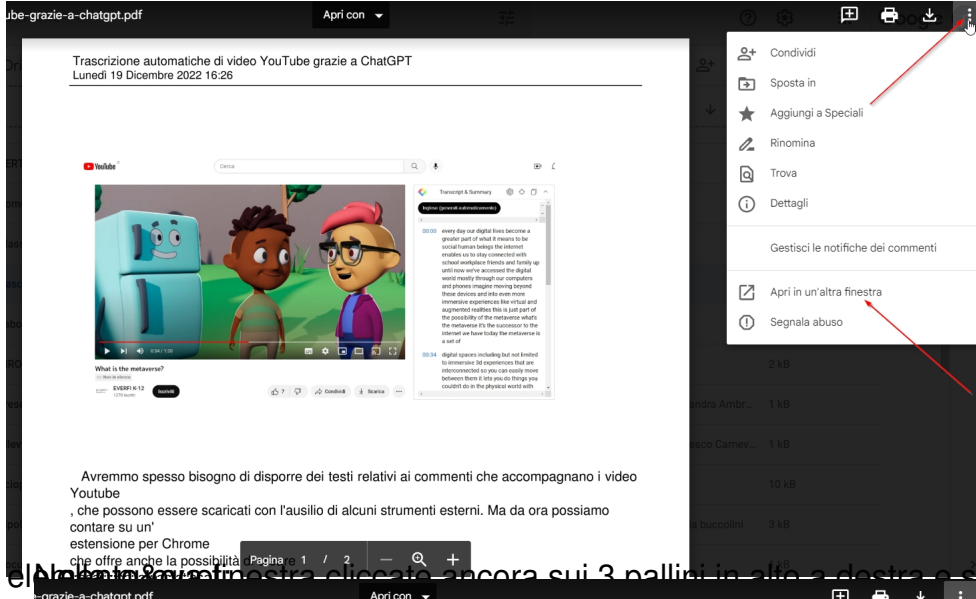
ube-grazie-a-chatgpt.pdf
Apri con

Condividi
Sposta in
Aggiungi a Speciali
Rinomina
Trova
Dettagli
Gestisci le notifiche dei commenti
Apri in un'altra finestra
Segnala abuso

Trascrizione automatiche di video YouTube grazie a ChatGPT
Lunedì 19 Dicembre 2022 16:26

YouTube
Cerca
Transcript & Summary
Inglese (generati automaticamente)
00:00 every day our digital lives become a greater part of what it means to be social human beings the internet enables us to stay connected with school workplace friends and family up until now we've accessed the digital world mostly through our computers and phones imagine moving beyond these devices and into even more immersive experiences like virtual and augmented realities this is just part of the possibility of the metaverse what's the metaverse it's the successor to the internet we have today the metaverse is a set of
00:34 digital spaces including but not limited to immersive 3d experiences that are interconnected so you can easily move between them it lets you do things you couldn't do in the physical world with
0:04 / 1:30
What is the metaverse?
EVERFI K-12
Iscriviti
7
Condividi
Scarica

2 kB
andra Ambr... 1 kB
esco Carnev... 1 kB
10 kB
a buccolini 3 kB

Avremmo spesso bisogno di disporre dei testi relativi ai commenti che accompagnano i video Youtube
, che possono essere scaricati con l'ausilio di alcuni strumenti esterni. Ma da ora possiamo contare su un'
estensione per Chrome
che offre anche la possibilità d
Pagina 1 / 2

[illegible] finestra cliccate ancora sui 3 pallini in alto a destra e s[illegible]

e-grazie-a-chatgpt.pdf
Apri con